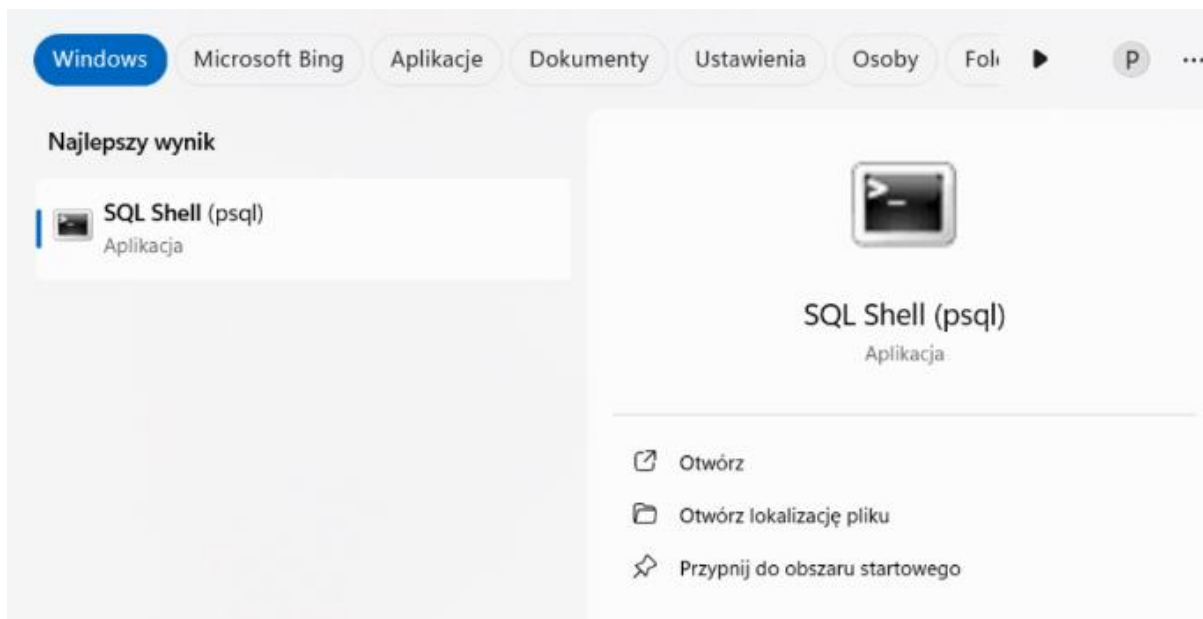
Windows Microsoft Bing Aplikacje Dokumenty Ustawienia Osoby Fol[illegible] P ···

Najlepszy wynik

SQL Shell (psql)
Aplikacja

SQL Shell (psql)
Aplikacja

Otwórz

Otwórz lokalizację pliku

Przypnij do obszaru startowego